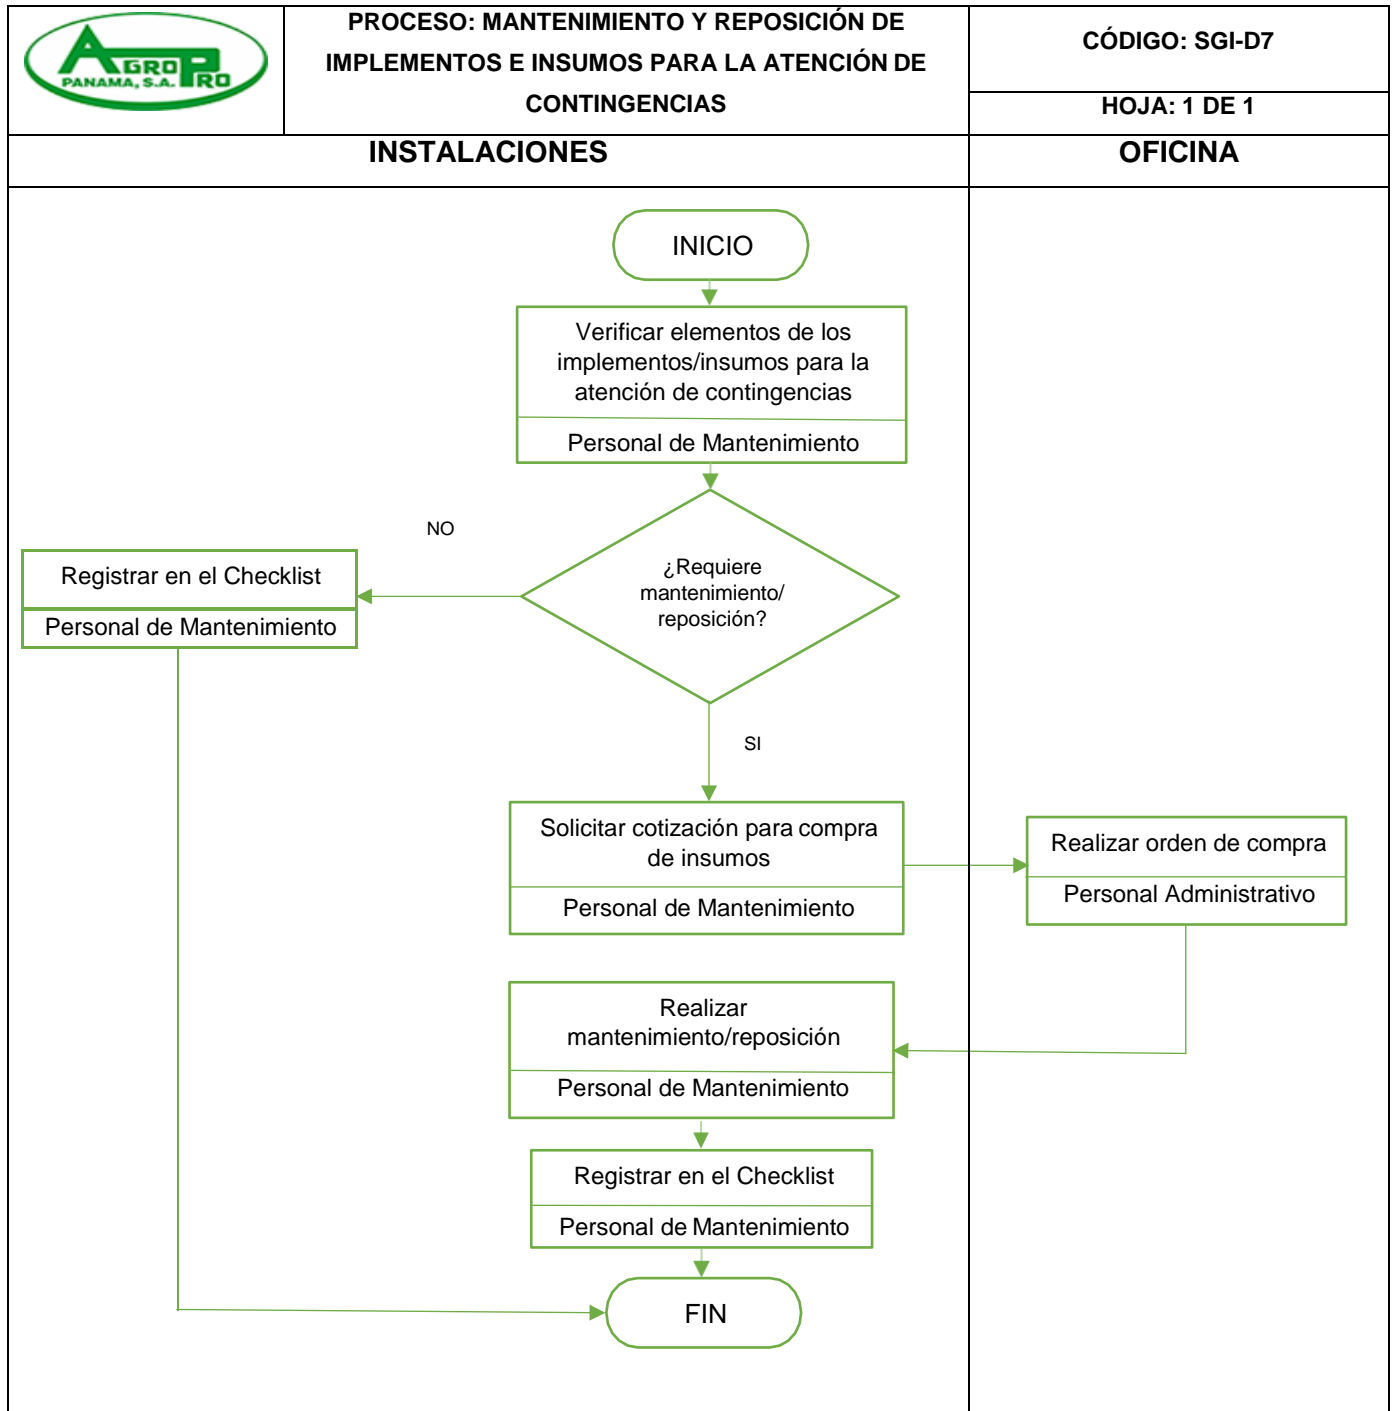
AGRO PRO PANAMA, S.A.

PROCESO: MANTENIMIENTO Y REPOSICIÓN DE IMPLEMENTOS E INSUMOS PARA LA ATENCIÓN DE CONTINGENCIAS

CÓDIGO: SGI-D7

HOJA: 1 DE 1

INSTALACIONES

OFICINA

INICIO

Verificar elementos de los implementos/insumos para la atención de contingencias

Personal de Mantenimiento

¿Requiere mantenimiento/ reposición?

NO

Registrar en el Checklist

Personal de Mantenimiento

SI

Solicitar cotización para compra de insumos

Personal de Mantenimiento

Realizar orden de compra

Personal Administrativo

Realizar mantenimiento/reposición

Personal de Mantenimiento

Registrar en el Checklist

Personal de Mantenimiento

FIN